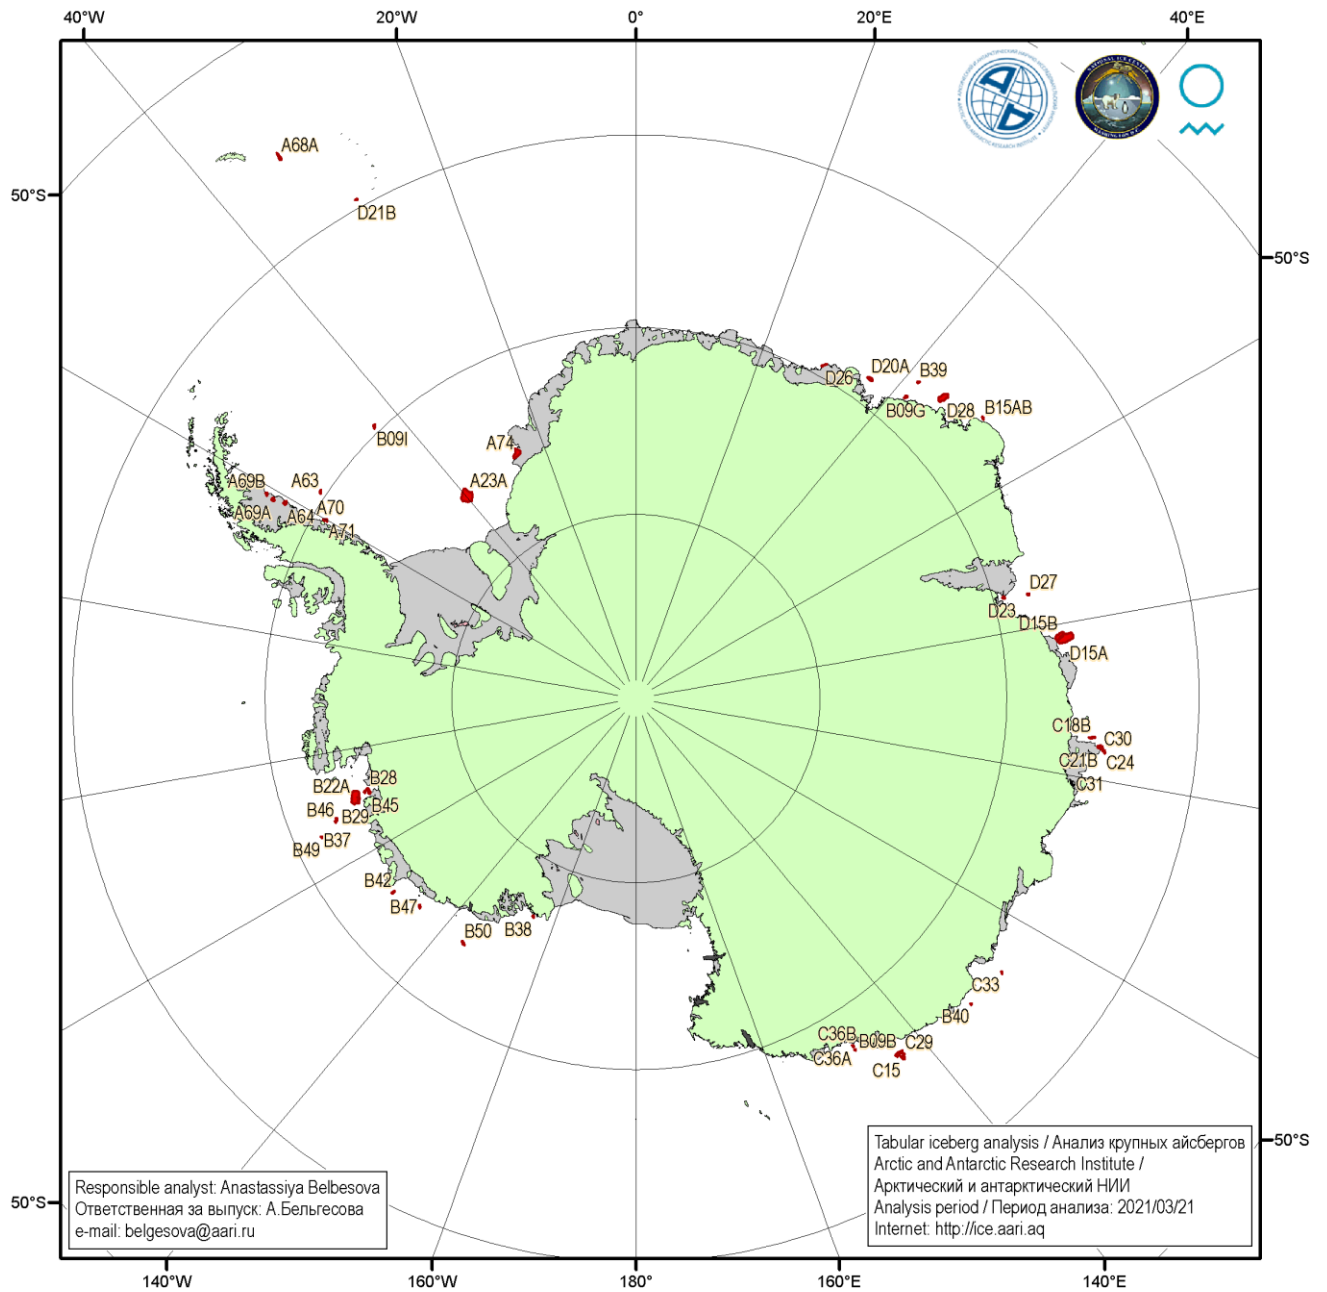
40°W
20°W
0°
20°E
40°E
50°S
50°S
50°S
50°S
A68A
D21B
B09I
A74
A23A
A69B
A63
A69A
A64
A70
A71
D26
D20A
B39
B09G
D28
B15AB
D27
D23
D15B
D15A
C18B
C30
C21B
C24
C31
B22A
B28
B46
B29
B45
B37
B49
B42
B47
B50
B38
C33
B40
C36B
B09B
C29
C36A
C15

Responsible analyst: Anastassiya Belbesova
Ответственная за выпуск: А.Бельгесова
e-mail: belgesova@aari.ru

Tabular iceberg analysis / Анализ крупных айсбергов
Arctic and Antarctic Research Institute /
Арктический и антарктический НИИ
Analysis period / Период анализа: 2021/03/21
Internet: http://ice.aari.aq

140°W
160°W
180°
160°E
140°E